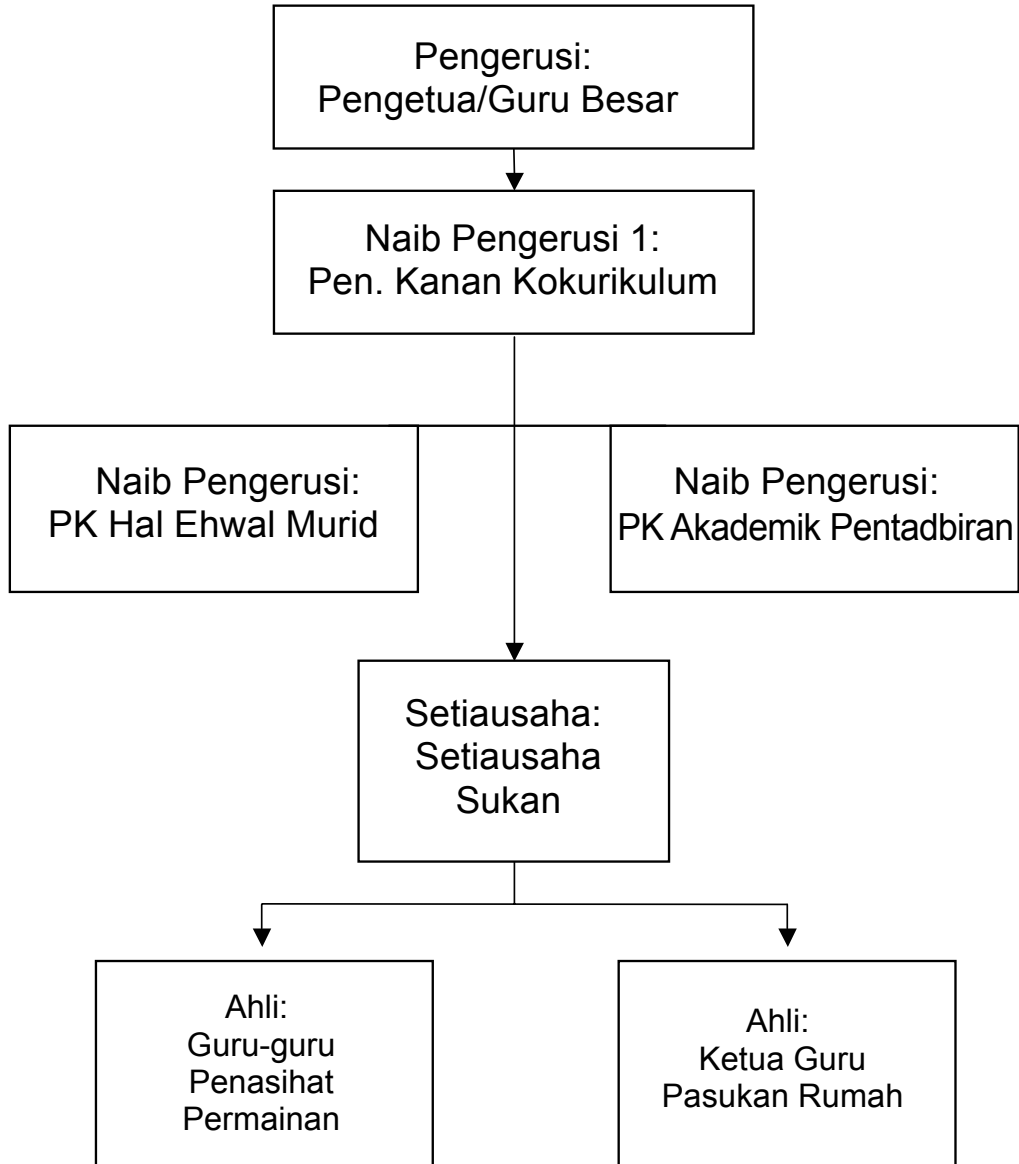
Pengerusi:
Pengetua/Guru Besar

Naib Pengerusi 1:
Pen. Kanan Kokurikulum

Naib Pengerusi:
PK Hal Ehwal Murid

Naib Pengerusi:
PK Akademik Pentadbiran

Setiausaha:
Setiausaha
Sukan

Ahli:
Guru-guru
Penasihat
Permainan

Ahli:
Ketua Guru
Pasukan Rumah